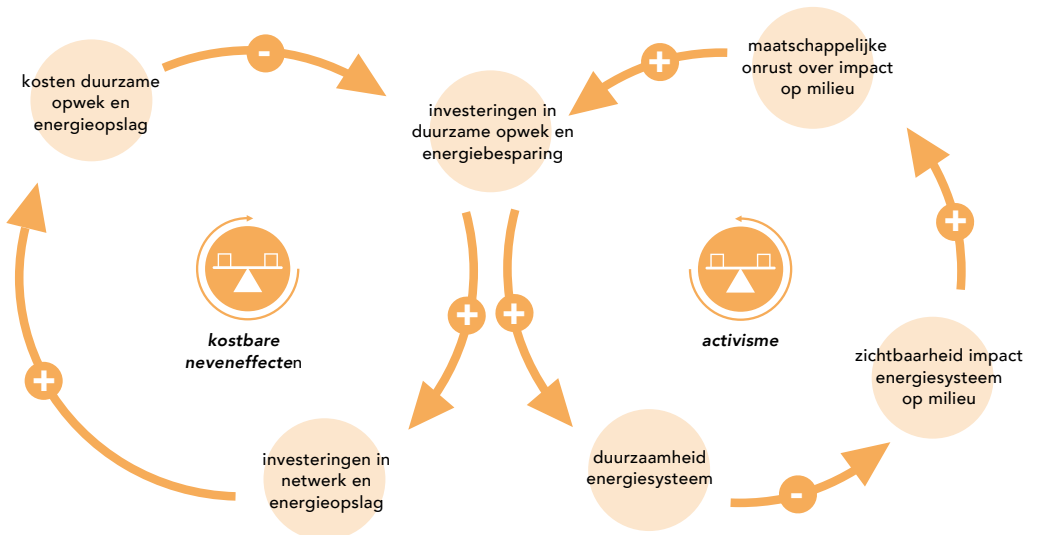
kosten duurzame opwek en energieopslag

-

investeringen in duurzame opwek en energiebesparing

+

maatschappelijke onrust over impact op milieu

+

kostbare neveneffecten

+

+

activisme

+

zichtbaarheid impact energiesysteem op milieu

+

investeringen in netwerk en energieopslag

duurzaamheid energiesysteem

-